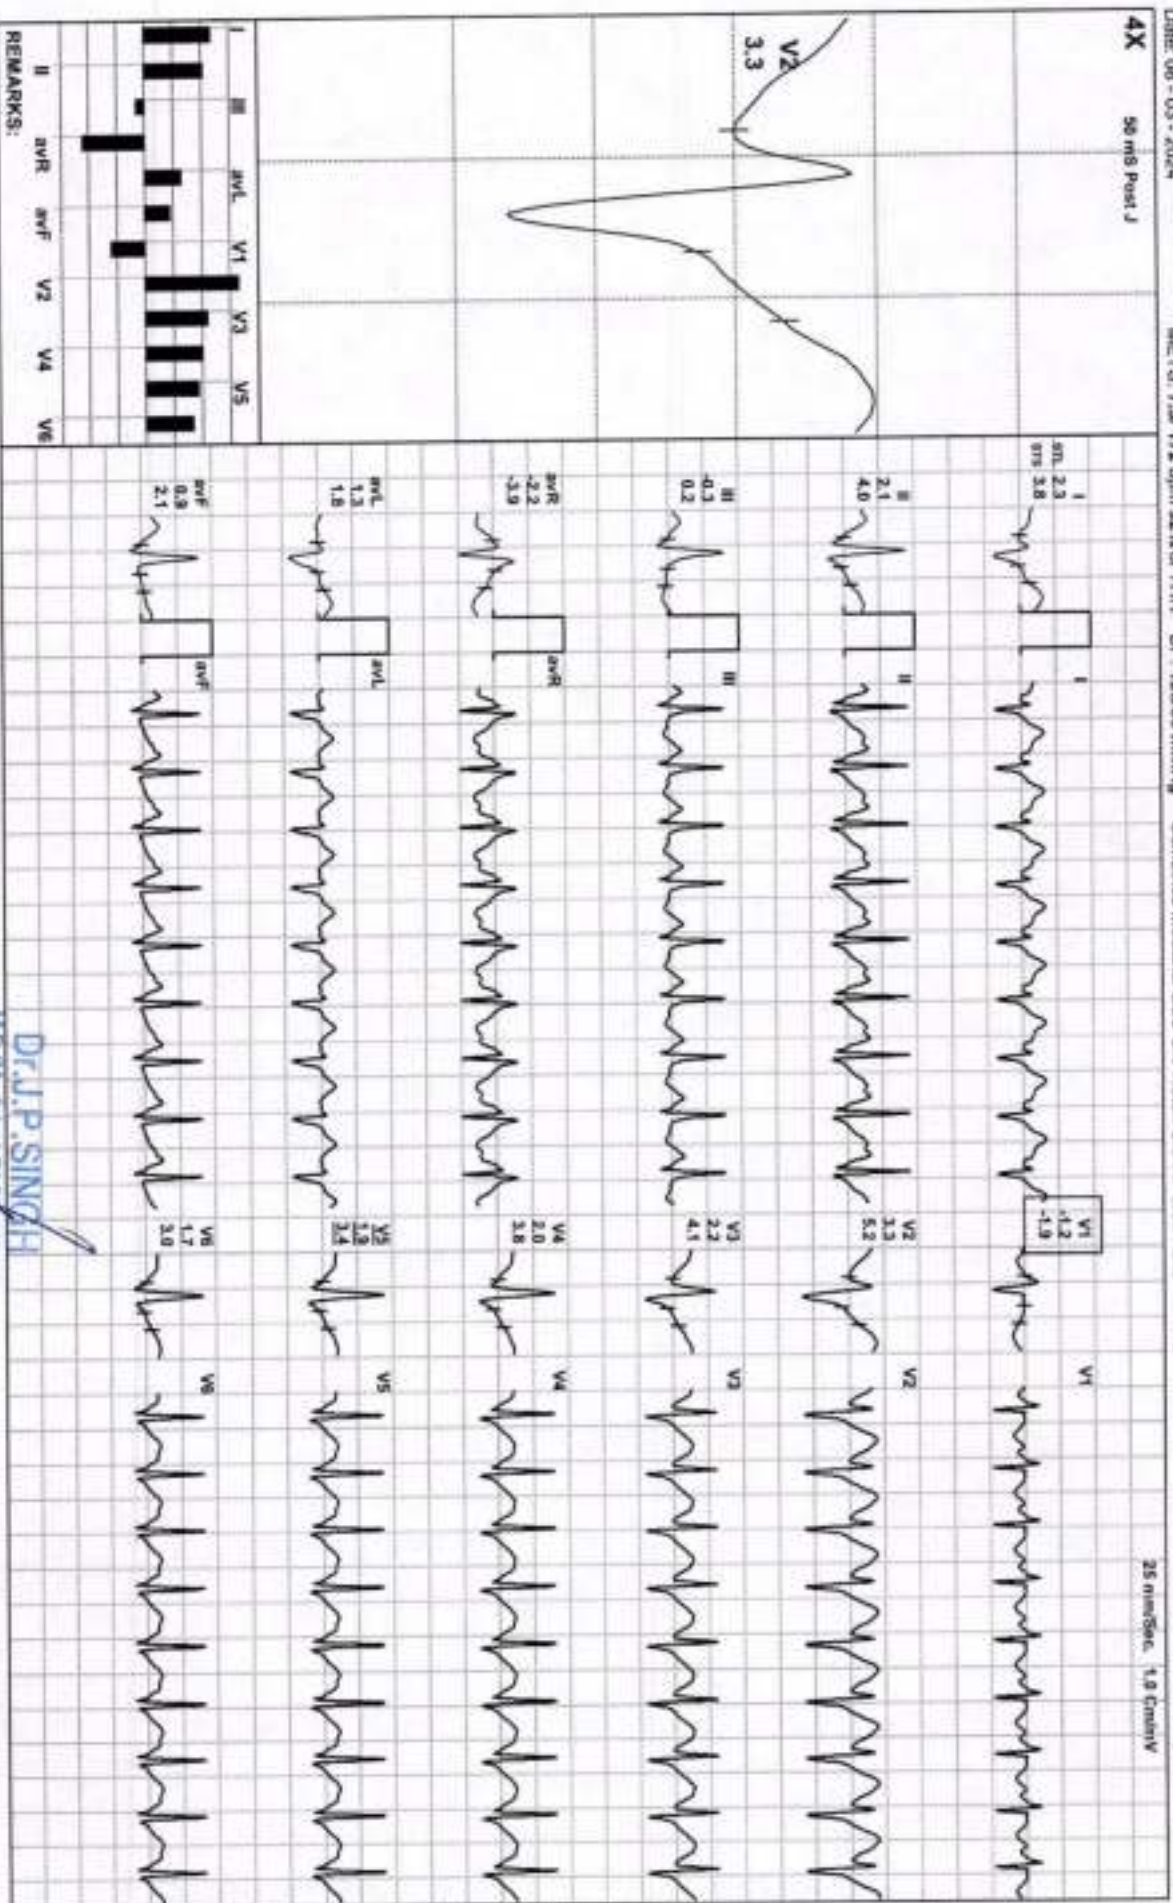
Date: 08 - 03 - 2024

4X

50 mS Post J

V2
3.3

I III aVL V1 V3 V5

II aVR aVF V2 V4 V6

REMARKS:

I
STL 2.3
STS 3.8

II
2.1
4.0

III
-0.3
0.2

aVR
-2.2
-3.9

aVL
1.3
1.8

aVF
0.9
2.1

I

II

III

aVR

aVL

aVF

V1
-1.2
-1.9

V2
3.3
5.2

V3
2.2
4.1

V4
2.0
3.8

V5
1.9
3.4

V6
1.7
3.0

V1

V2

V3

V4

V5

V6

25 mm/Sec. 1.0 Cm/mV

Dr.J.P.SINGH